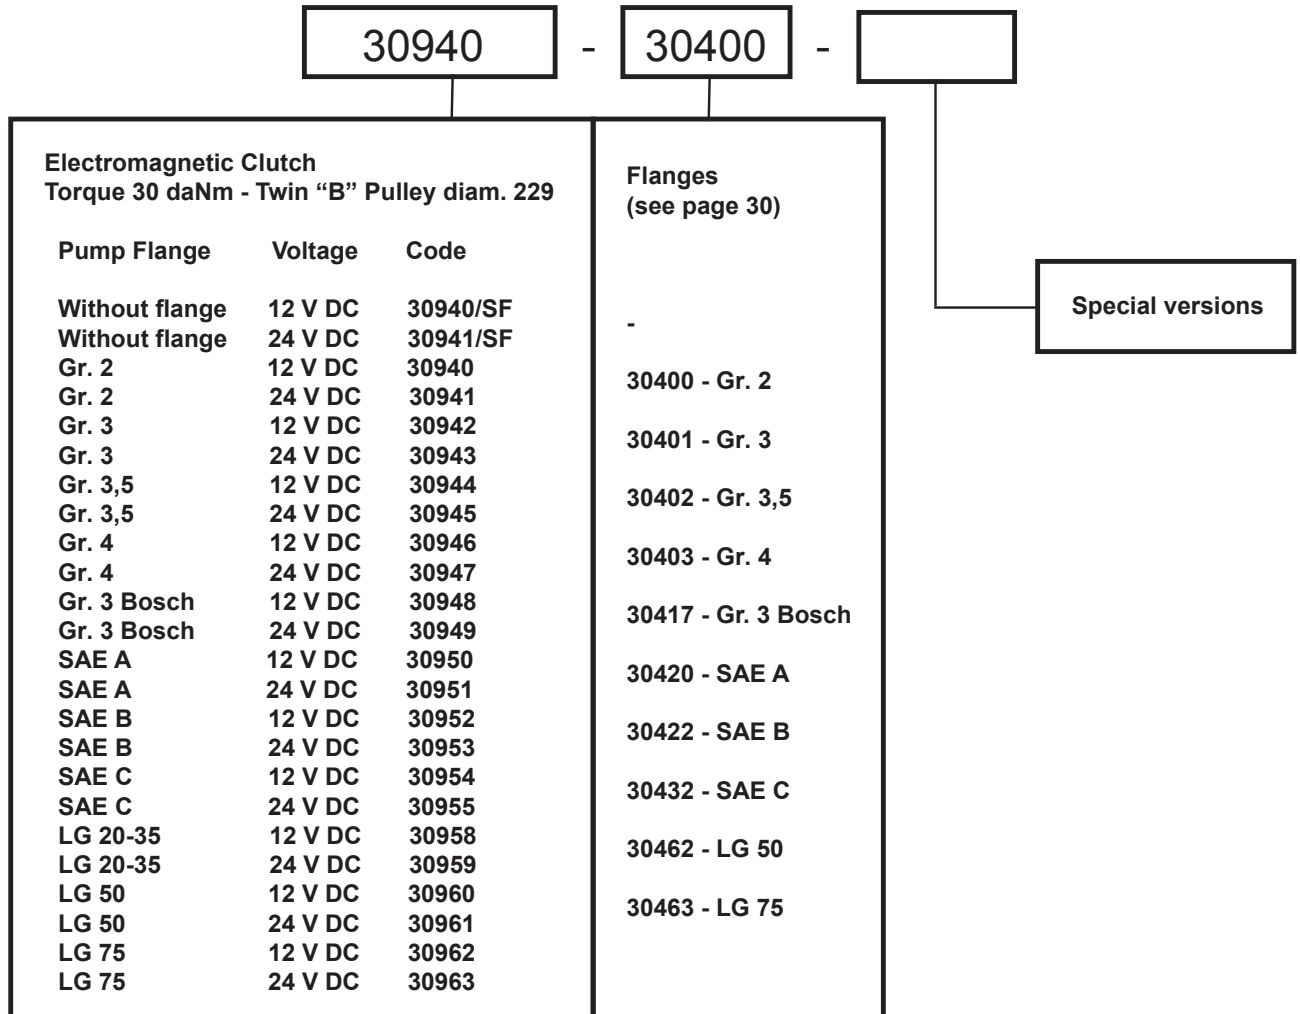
30940 - 30400 -

Electromagnetic Clutch
Torque 30 daNm - Twin “B” Pulley diam. 229

| Pump Flange | Voltage | Code |
|---|---|---|
| Without flange | 12 V DC | 30940/SF |
| Without flange | 24 V DC | 30941/SF |
| Gr. 2 | 12 V DC | 30940 |
| Gr. 2 | 24 V DC | 30941 |
| Gr. 3 | 12 V DC | 30942 |
| Gr. 3 | 24 V DC | 30943 |
| Gr. 3,5 | 12 V DC | 30944 |
| Gr. 3,5 | 24 V DC | 30945 |
| Gr. 4 | 12 V DC | 30946 |
| Gr. 4 | 24 V DC | 30947 |
| Gr. 3 Bosch | 12 V DC | 30948 |
| Gr. 3 Bosch | 24 V DC | 30949 |
| SAE A | 12 V DC | 30950 |
| SAE A | 24 V DC | 30951 |
| SAE B | 12 V DC | 30952 |
| SAE B | 24 V DC | 30953 |
| SAE C | 12 V DC | 30954 |
| SAE C | 24 V DC | 30955 |
| LG 20-35 | 12 V DC | 30958 |
| LG 20-35 | 24 V DC | 30959 |
| LG 50 | 12 V DC | 30960 |
| LG 50 | 24 V DC | 30961 |
| LG 75 | 12 V DC | 30962 |
| LG 75 | 24 V DC | 30963 |

Flanges
(see page 30)

-

30400 - Gr. 2

30401 - Gr. 3

30402 - Gr. 3,5

30403 - Gr. 4

30417 - Gr. 3 Bosch

30420 - SAE A

30422 - SAE B

30432 - SAE C

30462 - LG 50

30463 - LG 75

Special versions